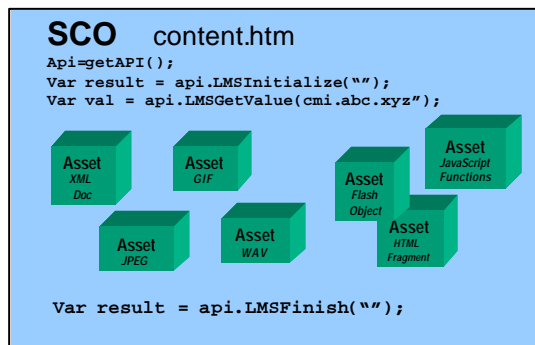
SCO content.htm

Api=getAPI();
Var result = api.LMSInitialize("");
Var val = api.LMSGetValue(cmi.abc.xyz");

Asset
XML
Doc

Asset
GIF

Asset
JPEG

Asset
WAV

Asset
Flash
Object

Asset
JavaScript
Functions

Asset
HTML
Fragment

Var result = api.LMSFinish("");